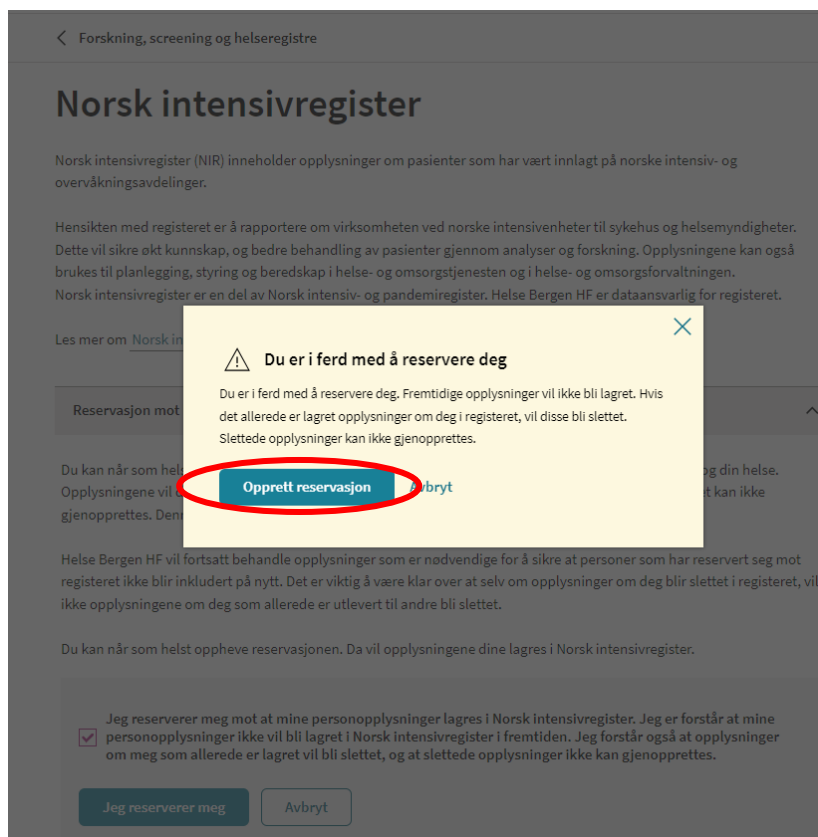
Forskning, screening og helseregistre

Norsk intensivregister

Norsk intensivregister (NIR) inneholder opplysninger om pasienter som har vært innlagt på norske intensiv- og overvåkningsavdelinger.

Hensikten med registeret er å rapportere om virksomheten ved norske intensivenheter til sykehus og helsemyndigheter. Dette vil sikre økt kunnskap, og bedre behandling av pasienter gjennom analyser og forskning. Opplysningene kan også brukes til planlegging, styring og beredskap i helse- og omsorgstjenesten og i helse- og omsorgsforvaltningen. Norsk intensivregister er en del av Norsk intensiv- og pandemiregister. Helse Bergen HF er dataansvarlig for registeret.

Les mer om Norsk in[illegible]

Reservasjon mot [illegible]

Du kan når som hel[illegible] og din helse. Opplysningene vil b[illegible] et kan ikke gjenopprettes. Den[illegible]

Helse Bergen HF vil fortsatt behandle opplysninger som er nødvendige for å sikre at personer som har reservert seg mot registeret ikke blir inkludert på nytt. Det er viktig å være klar over at selv om opplysninger om deg blir slettet i registeret, vil ikke opplysningene om deg som allerede er utlevert til andre bli slettet.

Du kan når som helst oppheve reservasjonen. Da vil opplysningene dine lagres i Norsk intensivregister.

Jeg reserverer meg mot at mine personopplysninger lagres i Norsk intensivregister. Jeg er forstår at mine personopplysninger ikke vil bli lagret i Norsk intensivregister i fremtiden. Jeg forstår også at opplysninger om meg som allerede er lagret vil bli slettet, og at slettede opplysninger ikke kan gjenopprettes.

Jeg reserverer meg
Avbryt

Du er i ferd med å reservere deg

Du er i ferd med å reservere deg. Fremtidige opplysninger vil ikke bli lagret. Hvis det allerede er lagret opplysninger om deg i registeret, vil disse bli slettet. Slettede opplysninger kan ikke gjenopprettes.

Opprett reservasjon
Avbryt